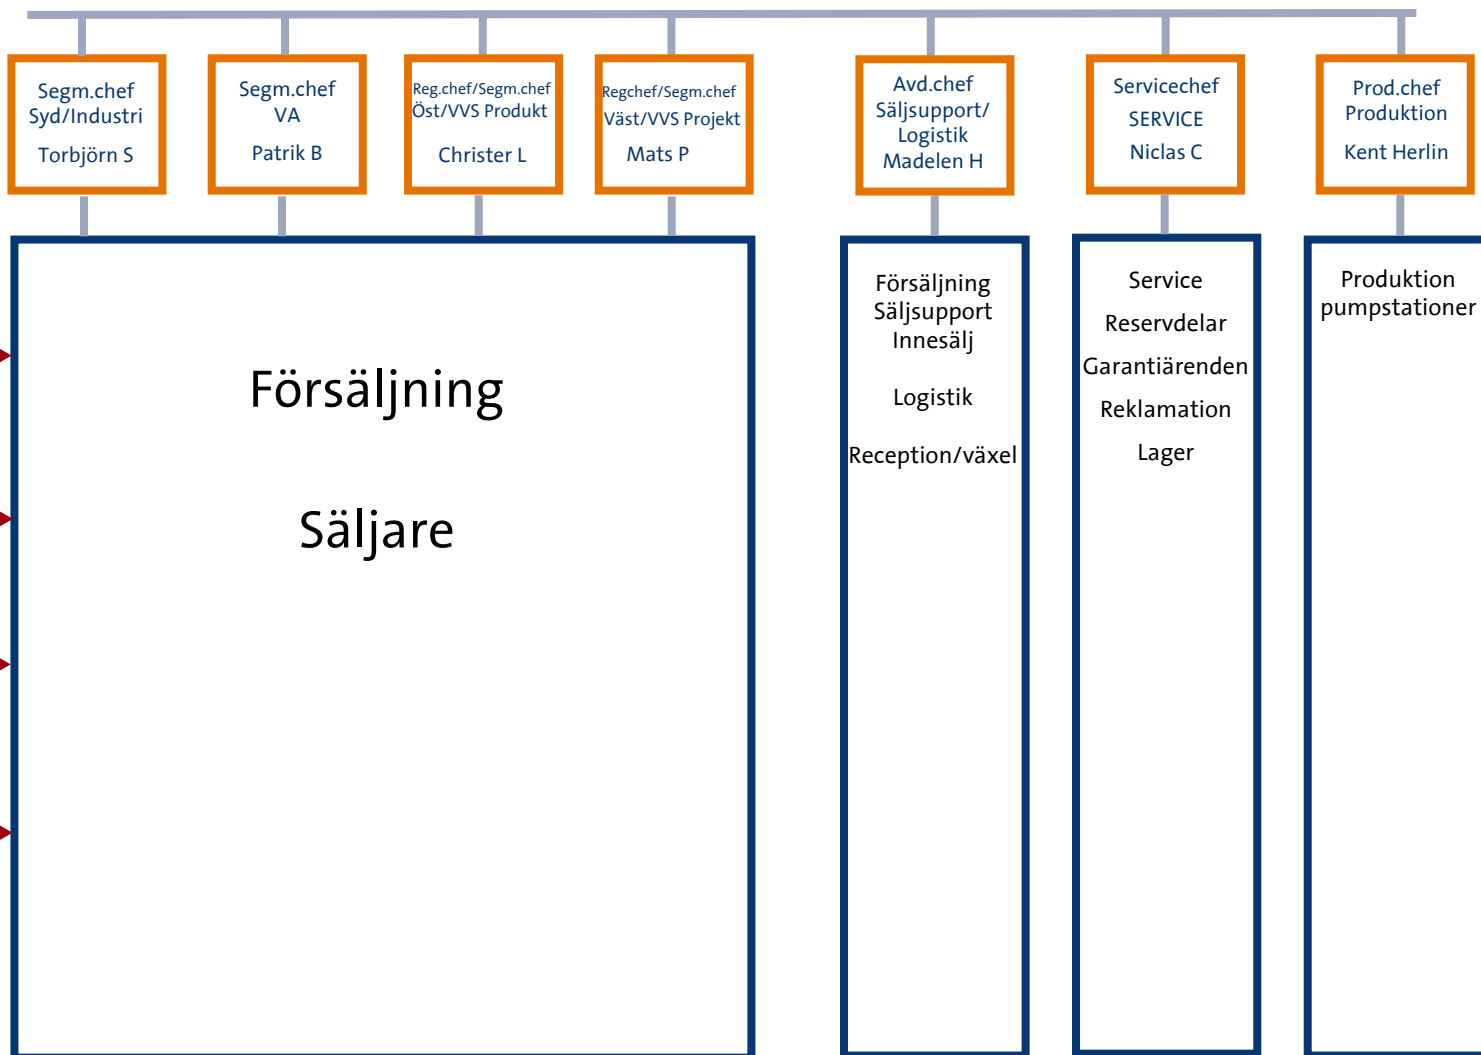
Segm.chef
Syd/Industri
Torbjörn S

Segm.chef
VA
Patrik B

Reg.chef/Segm.chef
Öst/VVS Produkt
Christer L

Regchef/Segm.chef
Väst/VVS Projekt
Mats P

Avd.chef
Säljsupport/
Logistik
Madelen H

Servicechef
SERVICE
Niclas C

Prod.chef
Produktion
Kent Herlin

Försäljning

Säljare

Försäljning
Säljsupport
Innesälj

Logistik

Reception/växel

Service

Reservdelar

Garantiärenden

Reklamation

Lager

Produktion
pumpstationer